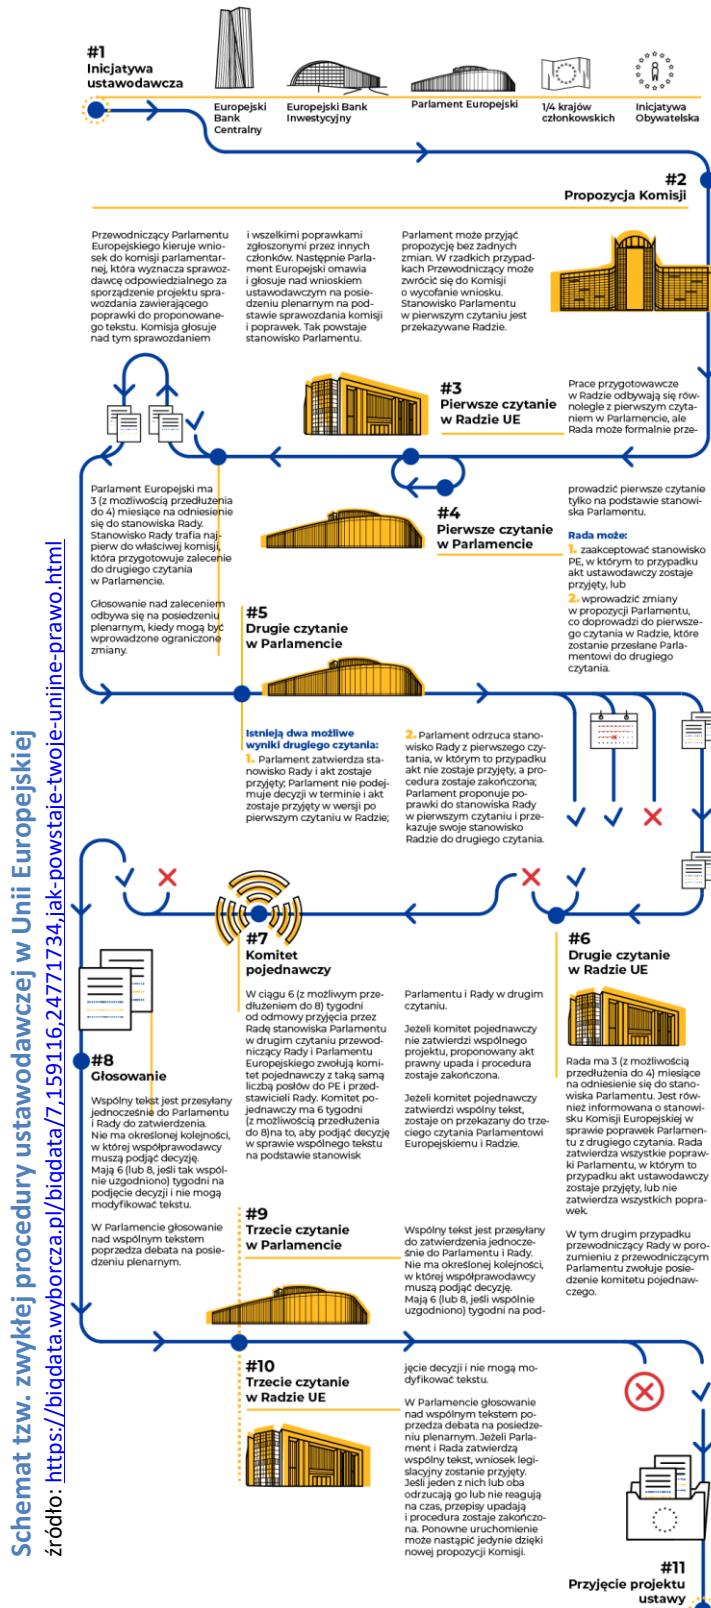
#1
Inicjatywa ustawodawcza

Europejski Bank Centralny

Europejski Bank Inwestycyjny

Parlament Europejski

1/4 krajów członkowskich

Inicjatywa Obywatelska

#2
Propozycja Komisji

Przewodniczący Parlamentu Europejskiego kieruje wniosek do komisji parlamentarnej, która wyznacza sprawozdawcę odpowiedzialnego za sporządzenie projektu sprawozdania zawierającego poprawki do proponowanego tekstu. Komisja głosuje nad tym sprawozdaniem

i wszelkimi poprawkami zgłoszonymi przez innych członków. Następnie Parlament Europejski omawia i głosuje nad wnioskiem ustawodawczym na posiedzeniu plenarnym na podstawie sprawozdania komisji i poprawek. Tak powstaje stanowisko Parlamentu.

Parlament może przyjąć propozycję bez żadnych zmian. W rzadkich przypadkach Przewodniczący może zwrócić się do Komisji o wycofanie wniosku. Stanowisko Parlamentu w pierwszym czytaniu jest przekazywane Radzie.

#3
Pierwsze czytanie w Radzie UE

Prace przygotowawcze w Radzie odbywają się równolegle z pierwszym czytaniem w Parlamencie, ale Rada może formalnie przeprowadzić pierwsze czytanie tylko na podstawie stanowiska Parlamentu.

Rada może:
1. zaakceptować stanowisko PE, w którym to przypadku akt ustawodawczy zostaje przyjęty, lub
2. wprowadzić zmiany w propozycji Parlamentu, co doprowadzi do pierwszego czytania w Radzie, które zostanie przesłane Parlamentowi do drugiego czytania.

#4
Pierwsze czytanie w Parlamencie

Parlament Europejski ma 3 (z możliwością przedłużenia do 4) miesiące na odniesienie się do stanowiska Rady. Stanowisko Rady trafia najpierw do właściwej komisji, która przygotowuje zalecenie do drugiego czytania w Parlamencie.

Głosowanie nad zaleceniem odbywa się na posiedzeniu plenarnym, kiedy mogą być wprowadzone ograniczone zmiany.

#5
Drugie czytanie w Parlamencie

Istnieją dwa możliwe wyniki drugiego czytania:
1. Parlament zatwierdza stanowisko Rady i akt zostaje przyjęty; Parlament nie podejmuje decyzji w terminie i akt zostaje przyjęty w wersji po pierwszym czytaniu w Radzie;

2. Parlament odrzuca stanowisko Rady z pierwszego czytania, w którym to przypadku akt nie zostaje przyjęty, a procedura zostaje zakończona; Parlament proponuje poprawki do stanowiska Rady w pierwszym czytaniu i przekazuje swoje stanowisko Radzie do drugiego czytania.

#7
Komitet pojednawczy

W ciągu 6 (z możliwym przedłużeniem do 8) tygodni od odmowy przyjęcia przez Radę stanowiska Parlamentu w drugim czytaniu przewodniczący Rady i Parlamentu Europejskiego zwołują komitet pojednawczy z taką samą liczbą posłów do PE i przedstawicieli Rady. Komitet pojednawczy ma 6 tygodni (z możliwością przedłużenia do 8)na to, aby podjąć decyzję w sprawie wspólnego tekstu na podstawie stanowisk

Parlamentu i Rady w drugim czytaniu.

Jeżeli komitet pojednawczy nie zatwierdzi wspólnego projektu, proponowany akt prawny upada i procedura zostaje zakończona.

Jeżeli komitet pojednawczy zatwierdzi wspólny tekst, zostaje on przekazany do trzeciego czytania Parlamentowi Europejskiemu i Radzie.

#6
Drugie czytanie w Radzie UE

Rada ma 3 (z możliwością przedłużenia do 4) miesiące na odniesienie się do stanowiska Parlamentu. Jest również informowana o stanowisku Komisji Europejskiej w sprawie poprawek Parlamentu z drugiego czytania. Rada zatwierdza wszystkie poprawki Parlamentu, w którym to przypadku akt ustawodawczy zostaje przyjęty, lub nie zatwierdza wszystkich poprawek.

W tym drugim przypadku przewodniczący Rady w porozumieniu z przewodniczącym Parlamentu zwołuje posiedzenie komitetu pojednawczego.

#8
Głosowanie

Wspólny tekst jest przesyłany jednocześnie do Parlamentu i Rady do zatwierdzenia. Nie ma określonej kolejności, w której współprawodawcy muszą podjąć decyzję. Mają 6 (lub 8, jeśli tak wspólnie uzgodniono) tygodni na podjęcie decyzji i nie mogą modyfikować tekstu.

W Parlamencie głosowanie nad wspólnym tekstem poprzedza debata na posiedzeniu plenarnym.

#9
Trzecie czytanie w Parlamencie

Wspólny tekst jest przesyłany do zatwierdzenia jednocześnie do Parlamentu i Rady. Nie ma określonej kolejności, w której współprawodawcy muszą podjąć decyzję. Mają 6 (lub 8, jeśli wspólnie uzgodniono) tygodni na podjęcie decyzji i nie mogą modyfikować tekstu.

W Parlamencie głosowanie nad wspólnym tekstem poprzedza debata na posiedzeniu plenarnym. Jeżeli Parlament i Rada zatwierdzą wspólny tekst, wniosek legislacyjny zostanie przyjęty. Jeśli jeden z nich lub oba odrzucają go lub nie reagują na czas, przepisy upadają i procedura zostaje zakończona. Ponowne uruchomienie może nastąpić jedynie dzięki nowej propozycji Komisji.

#10
Trzecie czytanie w Radzie UE

#11
Przyjęcie projektu ustawy

Schemat tzw. zwykłej procedury ustawodawczej w Unii Europejskiej
źródło: https://bigdata.wyborcza.pl/bigdata/7,159116,24771734,jak-powstaje-twoje-unijne-prawo.html